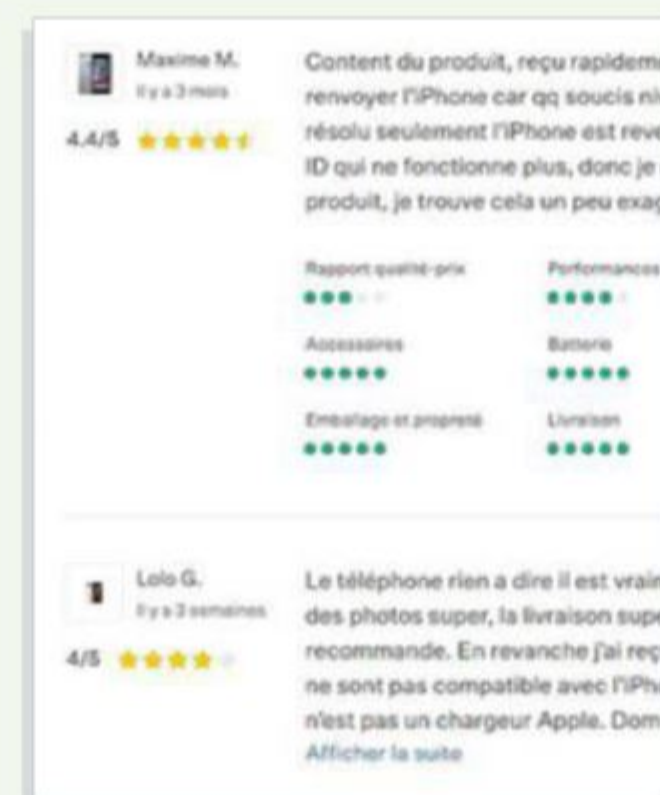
Maxime M.
Il y a 3 mois

4.4/5

Content du produit, reçu rapidem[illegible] renvoyer l'iPhone car qq soucis ni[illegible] résolu seulement l'iPhone est reve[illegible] ID qui ne fonctionne plus, donc je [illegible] produit, je trouve cela un peu exag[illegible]

Rapport qualité-prix
Performances
Accessoires
Batterie
Emballage et propreté
Livraison

Lolo G.
Il y a 3 semaines

4/5

Le téléphone rien a dire il est vrai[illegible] des photos super, la livraison supe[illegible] recommande. En revanche j'ai reç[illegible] ne sont pas compatible avec l'iPh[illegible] n'est pas un chargeur Apple. Dom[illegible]
Afficher la suite